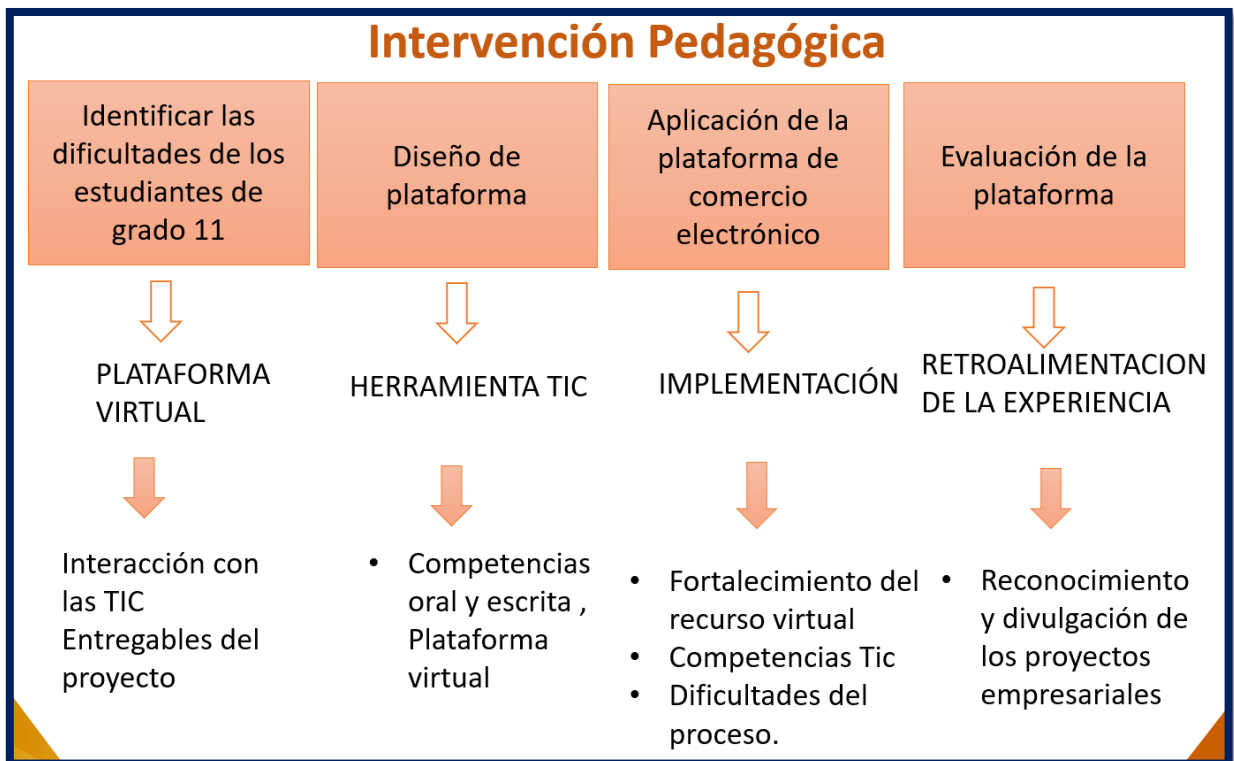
Intervención Pedagógica

Identificar las dificultades de los estudiantes de grado 11

PLATAFORMA VIRTUAL

Interacción con las TIC
Entregables del proyecto

Diseño de plataforma

HERRAMIENTA TIC

• Competencias oral y escrita , Plataforma virtual

Aplicación de la plataforma de comercio electrónico

IMPLEMENTACIÓN

• Fortalecimiento del recurso virtual
• Competencias Tic
• Dificultades del proceso.

Evaluación de la plataforma

RETROALIMENTACION DE LA EXPERIENCIA

• Reconocimiento y divulgación de los proyectos empresariales